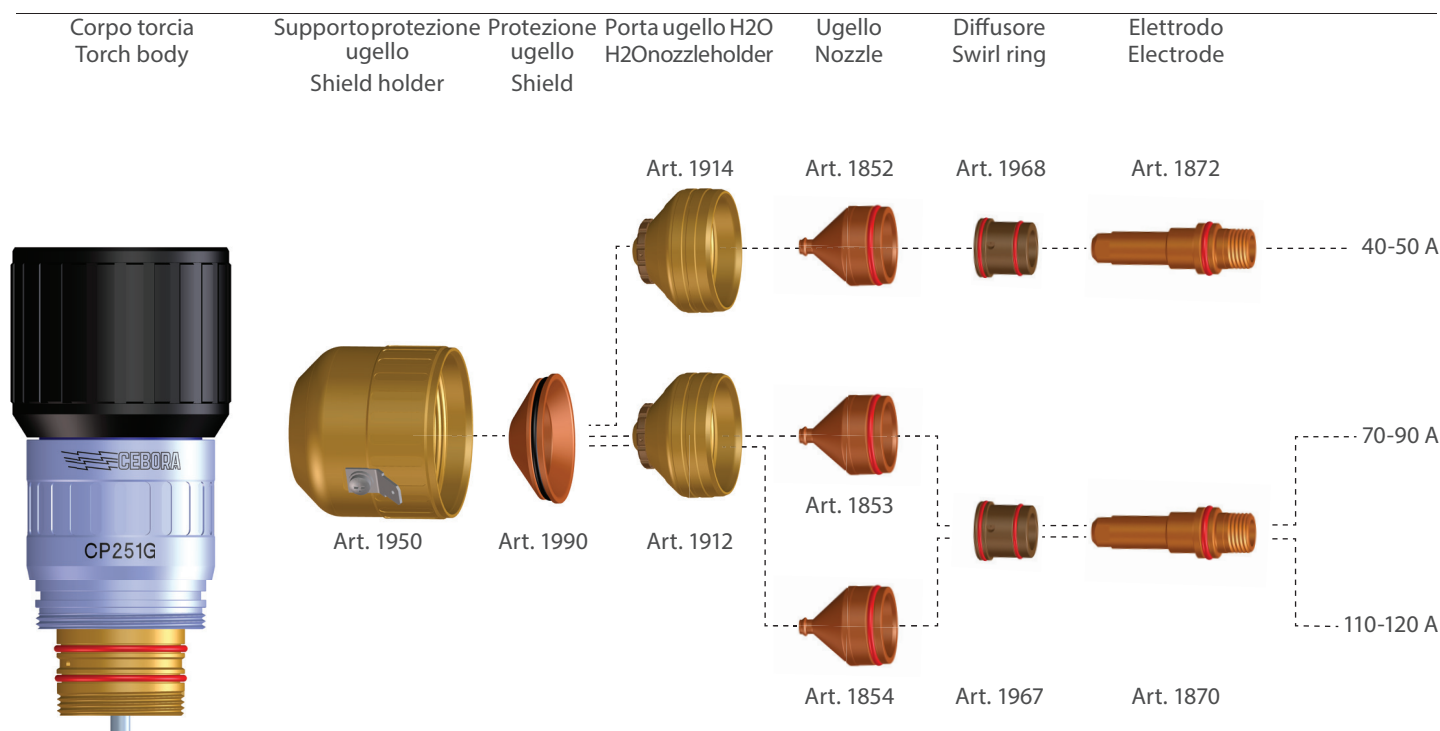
Corpo torcia
Torch body

Supportoprotezione ugello
Shield holder

Protezione ugello
Shield

Porta ugello H2O
H2Onozzleholder

Ugello
Nozzle

Diffusore
Swirl ring

Elettrodo
Electrode

Art. 1914

Art. 1852

Art. 1968

Art. 1872

40-50 A

CEBORA

CP251G

Art. 1950

Art. 1990

Art. 1912

Art. 1853

70-90 A

110-120 A

Art. 1854

Art. 1967

Art. 1870